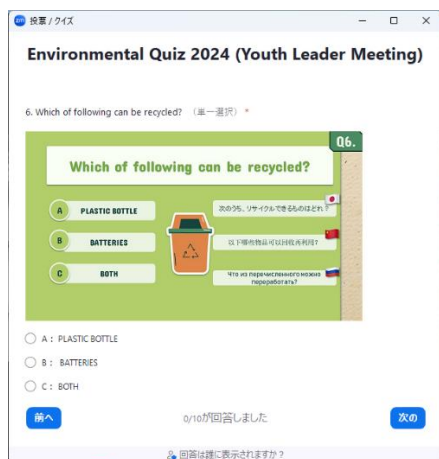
投票 / クイズ

Environmental Quiz 2024 (Youth Leader Meeting)

6. Which of following can be recycled? （単一選択） *

Q6.

Which of following can be recycled?

A PLASTIC BOTTLE

B BATTERIES

C BOTH

次のうち、リサイクルできるものはどれ？

以下哪件物品可以回收再利用？

Что из перечисленного можно переработать?

A： PLASTIC BOTTLE

B： BATTERIES

C： BOTH

前へ

0/10が回答しました

次の

回答は誰に表示されますか？